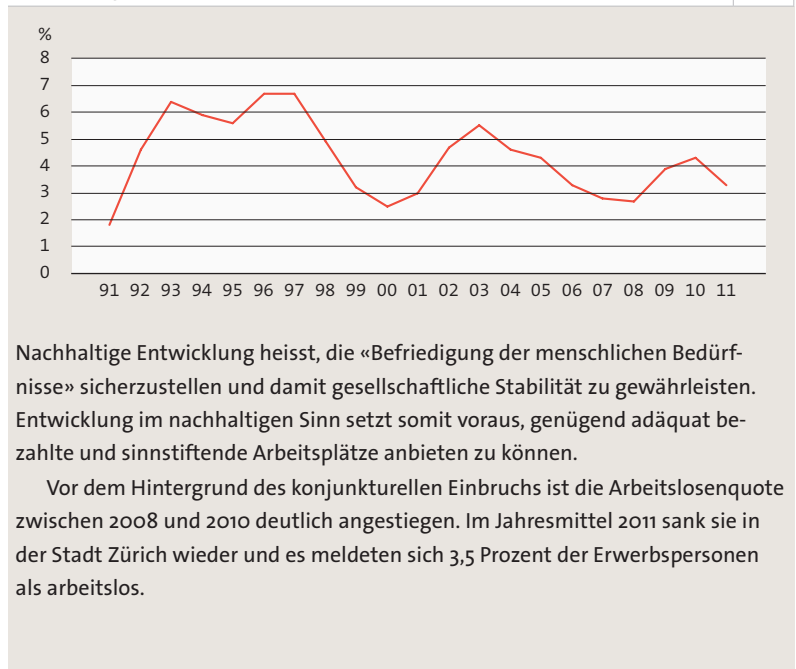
%
8
7
6
5
4
3
2
1
0

91 92 93 94 95 96 97 98 99 00 01 02 03 04 05 06 07 08 09 10 11

Nachhaltige Entwicklung heisst, die «Befriedigung der menschlichen Bedürfnisse» sicherzustellen und damit gesellschaftliche Stabilität zu gewährleisten. Entwicklung im nachhaltigen Sinn setzt somit voraus, genügend adäquat bezahlte und sinnstiftende Arbeitsplätze anbieten zu können.

Vor dem Hintergrund des konjunkturellen Einbruchs ist die Arbeitslosenquote zwischen 2008 und 2010 deutlich angestiegen. Im Jahresmittel 2011 sank sie in der Stadt Zürich wieder und es meldeten sich 3,5 Prozent der Erwerbspersonen als arbeitslos.